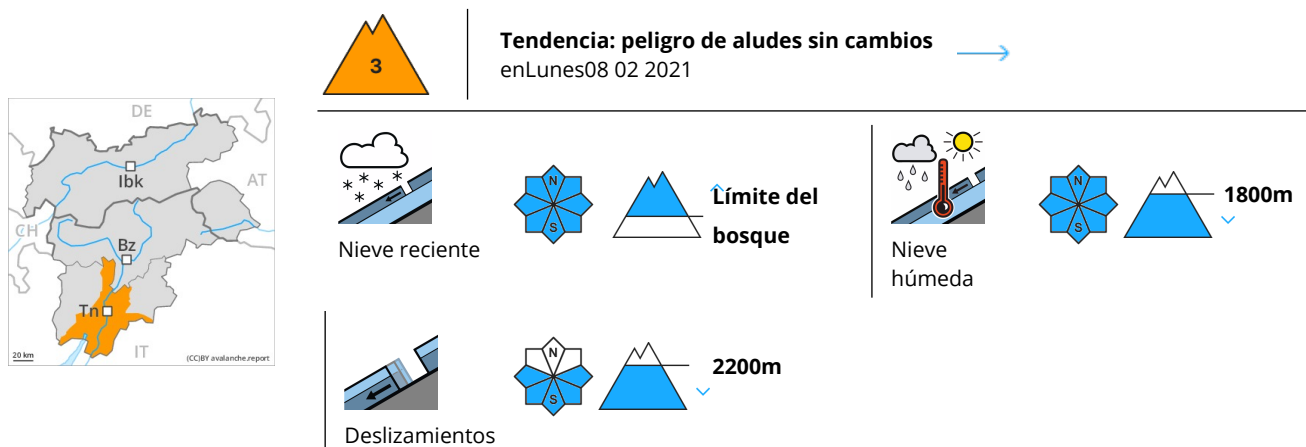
3

Tendencia: peligro de aludes sin cambios
enLunes08 02 2021

DE
Ibk
AT
CH
Bz
Tn
IT
20 km
(CC)BY avalanche.report

Nieve reciente
N
S
Límite del bosque

Nieve húmeda
N
S
1800m

Deslizamientos
N
S
2200m